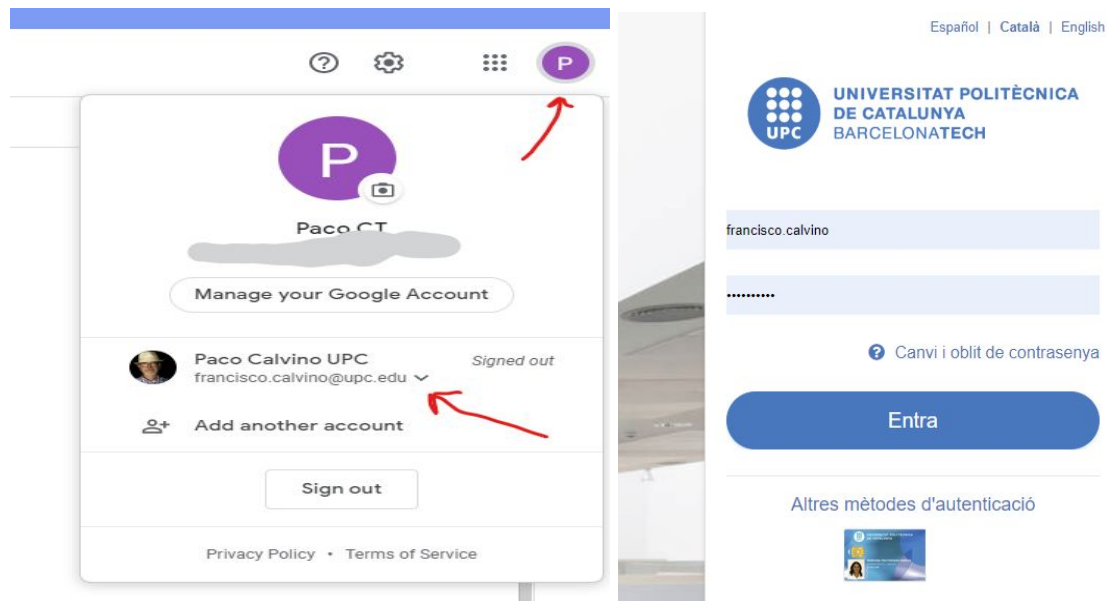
P

P

Paco CT

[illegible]

Manage your Google Account

Paco Calvino UPC
francisco.calvino@upc.edu
Signed out

Add another account

Sign out

Privacy Policy • Terms of Service

Español | Català | English

UPC
UNIVERSITAT POLITÈCNICA DE CATALUNYA
BARCELONATECH

francisco.calvino

••••••••••

Canvi i oblit de contrasenya

Entra

Altres mètodes d'autenticació